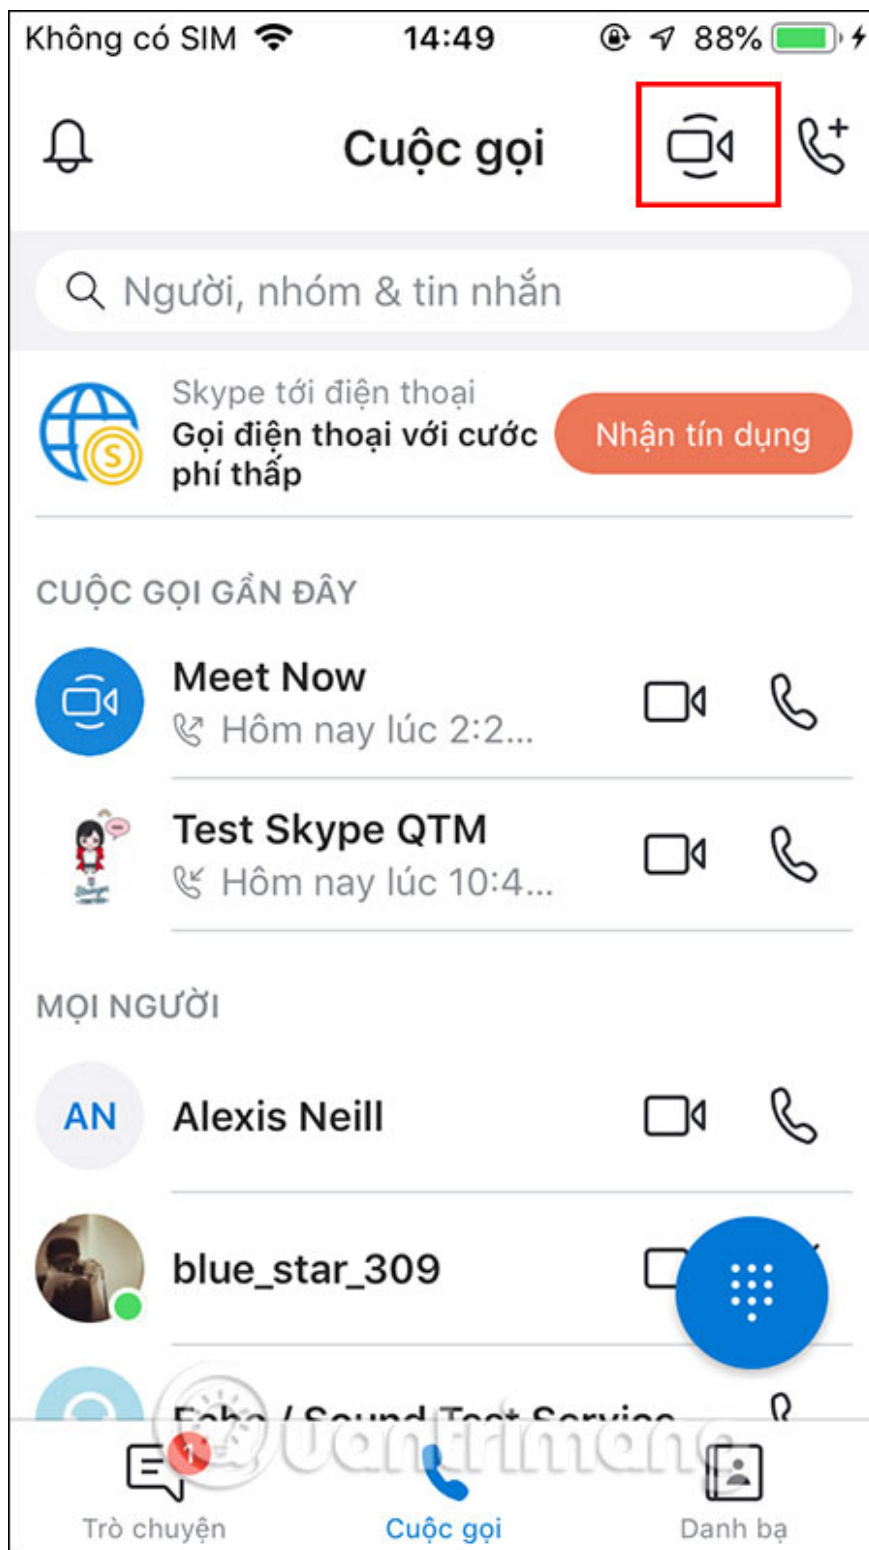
Không có SIM 14:49 88%

Cuộc gọi

Người, nhóm & tin nhắn

Skype tới điện thoại
Gọi điện thoại với cước phí thấp

Nhận tín dụng

CUỘC GỌI GẦN ĐÂY

Meet Now
Hôm nay lúc 2:2...

Test Skype QTM
Hôm nay lúc 10:4...

MỌI NGƯỜI

AN
Alexis Neill

blue_star_309

Echo / Sound Test Service

1
Trò chuyện

Cuộc gọi

Danh bạ

Quantrimang